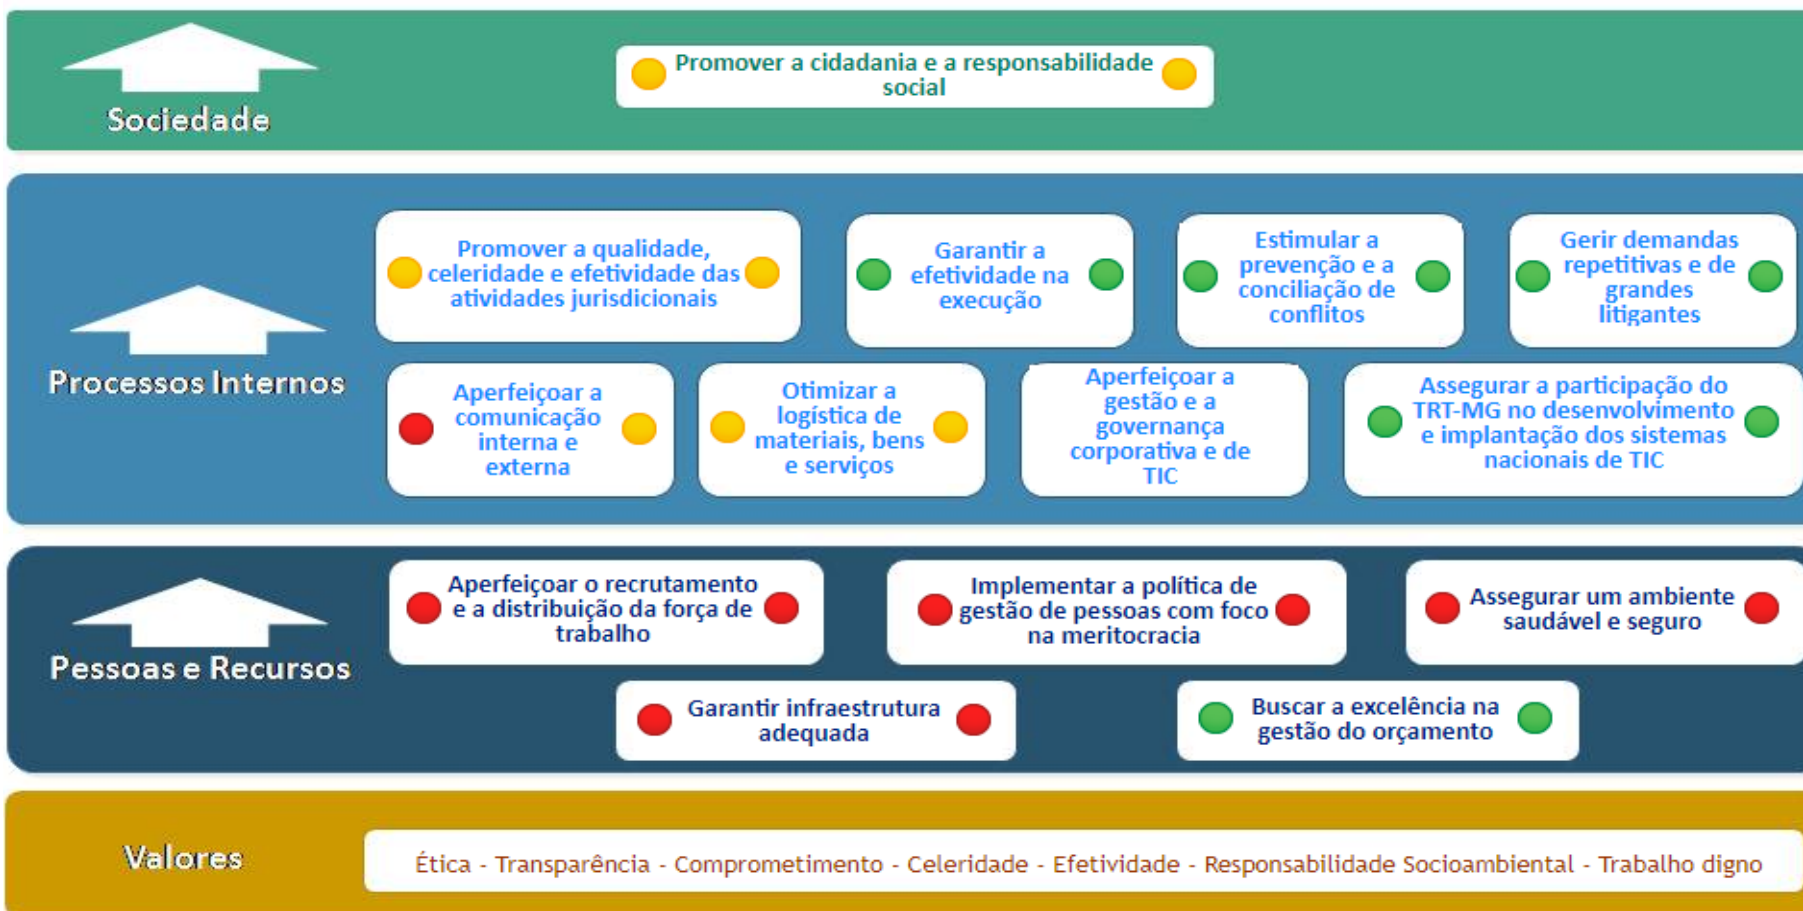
Sociedade

Promover a cidadania e a responsabilidade social

Processos Internos

Promover a qualidade, celeridade e efetividade das atividades jurisdicionais

Garantir a efetividade na execução

Estimular a prevenção e a conciliação de conflitos

Gerir demandas repetitivas e de grandes litigantes

Aperfeiçoar a comunicação interna e externa

Otimizar a logística de materiais, bens e serviços

Aperfeiçoar a gestão e a governança corporativa e de TIC

Assegurar a participação do TRT-MG no desenvolvimento e implantação dos sistemas nacionais de TIC

Pessoas e Recursos

Aperfeiçoar o recrutamento e a distribuição da força de trabalho

Implementar a política de gestão de pessoas com foco na meritocracia

Assegurar um ambiente saudável e seguro

Garantir infraestrutura adequada

Buscar a excelência na gestão do orçamento

Valores

Ética - Transparência - Comprometimento - Celeridade - Efetividade - Responsabilidade Socioambiental - Trabalho digno